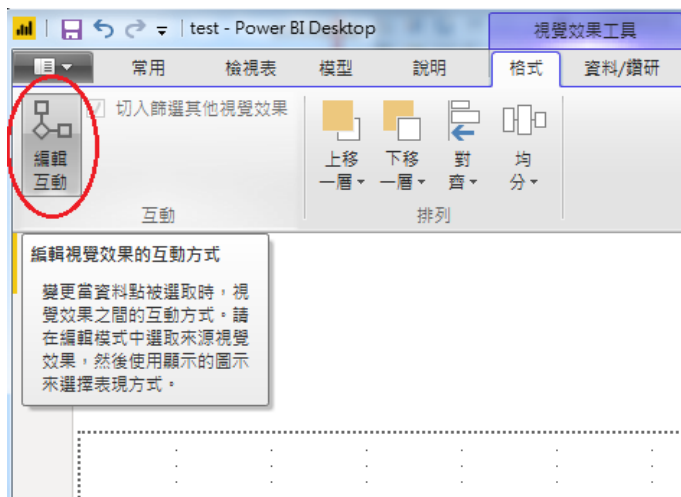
test - Power BI Desktop

視覺效果工具

常用　檢視表　模型　說明　格式　資料/鑽研

切入篩選其他視覺效果

編輯互動

互動

上移一層
下移一層
對齊
均分

排列

編輯視覺效果的互動方式

變更當資料點被選取時，視覺效果之間的互動方式。請在編輯模式中選取來源視覺效果，然後使用顯示的圖示來選擇表現方式。